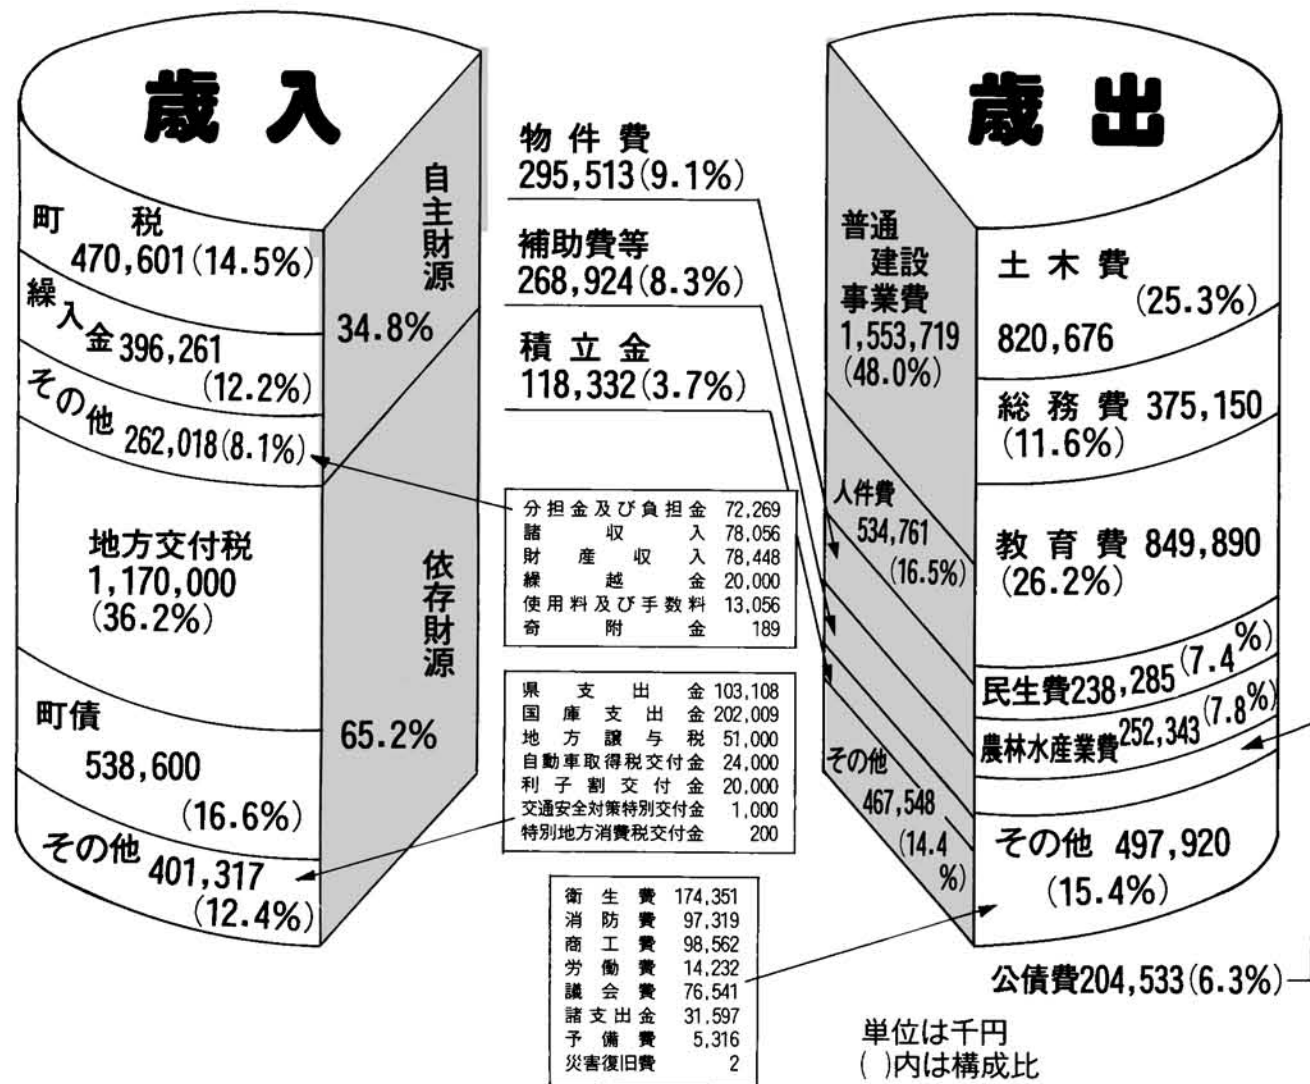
歳入

町税
470,601(14.5%)

繰入金 396,261
(12.2%)

その他 262,018(8.1%)

自主財源
34.8%

地方交付税
1,170,000
(36.2%)

町債
538,600
(16.6%)

その他 401,317
(12.4%)

依存財源
65.2%

物件費
295,513(9.1%)

補助費等
268,924(8.3%)

積立金
118,332(3.7%)

| | |
|---|---|
| 分担金及び負担金 | 72,269 |
| 諸収入 | 78,056 |
| 財産収入 | 78,448 |
| 繰越金 | 20,000 |
| 使用料及び手数料 | 13,056 |
| 奇附金 | 189 |

| | |
|---|---|
| 県支出金 | 103,108 |
| 国庫支出金 | 202,009 |
| 地方譲与税 | 51,000 |
| 自動車取得税交付金 | 24,000 |
| 利子割交付金 | 20,000 |
| 交通安全対策特別交付金 | 1,000 |
| 特別地方消費税交付金 | 200 |

| | |
|---|---|
| 衛生費 | 174,351 |
| 消防費 | 97,319 |
| 商工費 | 98,562 |
| 労働費 | 14,232 |
| 議会費 | 76,541 |
| 諸支出金 | 31,597 |
| 予備費 | 5,316 |
| 災害復旧費 | 2 |

歳出

普通
建設
事業費
1,553,719
(48.0%)

人件費
534,761
(16.5%)

その他
467,548
(14.4%)

土木費
(25.3%)
820,676

総務費 375,150
(11.6%)

教育費 849,890
(26.2%)

民生費238,285(7.4%)

農林水産業費252,343(7.8%)

その他 497,920
(15.4%)

公債費204,533(6.3%)

単位は千円
( )内は構成比